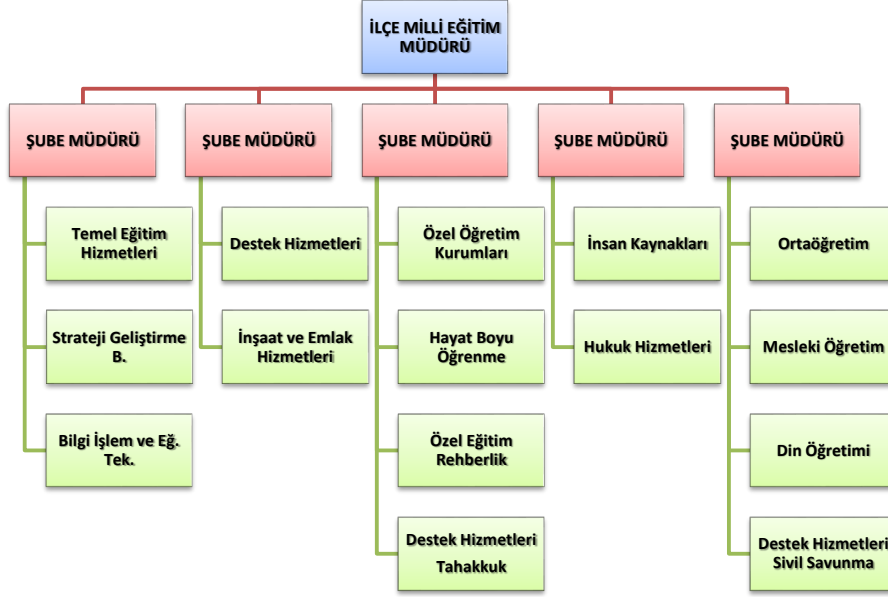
İLÇE MİLLİ EĞİTİM MÜDÜRÜ

ŞUBE MÜDÜRÜ

Temel Eğitim Hizmetleri

Strateji Geliştirme B.

Bilgi İşlem ve Eğ. Tek.

ŞUBE MÜDÜRÜ

Destek Hizmetleri

İnşaat ve Emlak Hizmetleri

ŞUBE MÜDÜRÜ

Özel Öğretim Kurumları

Hayat Boyu Öğrenme

Özel Eğitim Rehberlik

Destek Hizmetleri Tahakkuk

ŞUBE MÜDÜRÜ

İnsan Kaynakları

Hukuk Hizmetleri

ŞUBE MÜDÜRÜ

Ortaöğretim

Mesleki Öğretim

Din Öğretimi

Destek Hizmetleri Sivil Savunma